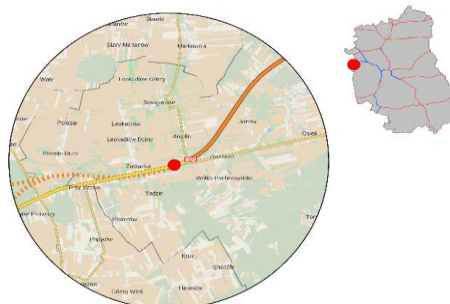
Stawki
Stary Miłosnów
Markowola
Wola
Leokadów Górny
Sokołów
Polesie
Leokadów
Leokadów Dolny
Anielin
Jarnoty
Osiek
Polesie Duże
Zabłocie
Zwolenka
S12
Wólka Przybojewska
Przy Szosie
Tadów
Piaski
Pniaki
Przybysławice
Kłoda
Górna Wieś